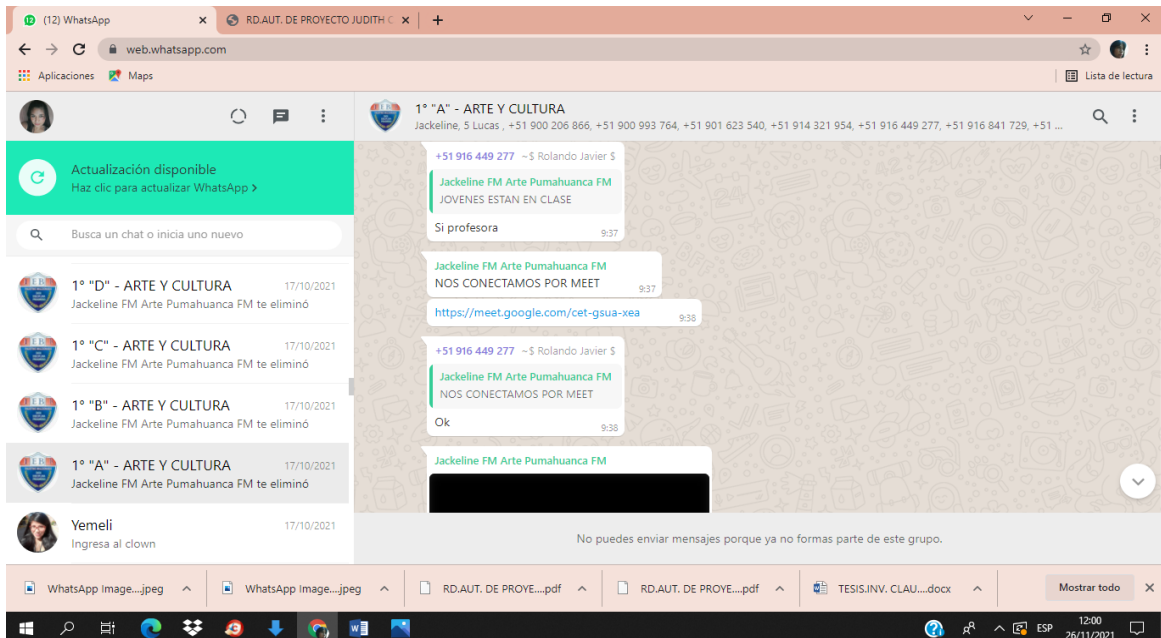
12 (12) WhatsApp ×
RD.AUT. DE PROYECTO JUDITH C ×
+

web.whatsapp.com

Aplicaciones Maps

Lista de lectura

Actualización disponible
Haz clic para actualizar WhatsApp >

Busca un chat o inicia uno nuevo

1° "D" - ARTE Y CULTURA 17/10/2021
Jackeline FM Arte Pumahuanca FM te eliminó

1° "C" - ARTE Y CULTURA 17/10/2021
Jackeline FM Arte Pumahuanca FM te eliminó

1° "B" - ARTE Y CULTURA 17/10/2021
Jackeline FM Arte Pumahuanca FM te eliminó

1° "A" - ARTE Y CULTURA 17/10/2021
Jackeline FM Arte Pumahuanca FM te eliminó

Yemeli 17/10/2021
Ingresa al clown

1° "A" - ARTE Y CULTURA
Jackeline, 5 Lucas , +51 900 206 866, +51 900 993 764, +51 901 623 540, +51 914 321 954, +51 916 449 277, +51 916 841 729, +51 ...

+51 916 449 277 ~$ Rolando Javier $
Jackeline FM Arte Pumahuanca FM
JOVENES ESTAN EN CLASE
Si profesora 9:37

Jackeline FM Arte Pumahuanca FM
NOS CONECTAMOS POR MEET 9:37

https://meet.google.com/cet-gsua-xea 9:38

+51 916 449 277 ~$ Rolando Javier $
Jackeline FM Arte Pumahuanca FM
NOS CONECTAMOS POR MEET
Ok 9:38

Jackeline FM Arte Pumahuanca FM

No puedes enviar mensajes porque ya no formas parte de este grupo.

WhatsApp Image....jpeg
WhatsApp Image....jpeg
RD.AUT. DE PROYE....pdf
RD.AUT. DE PROYE....pdf
TESIS.INV. CLAU....docx
Mostrar todo

ESP 12:00 26/11/2021